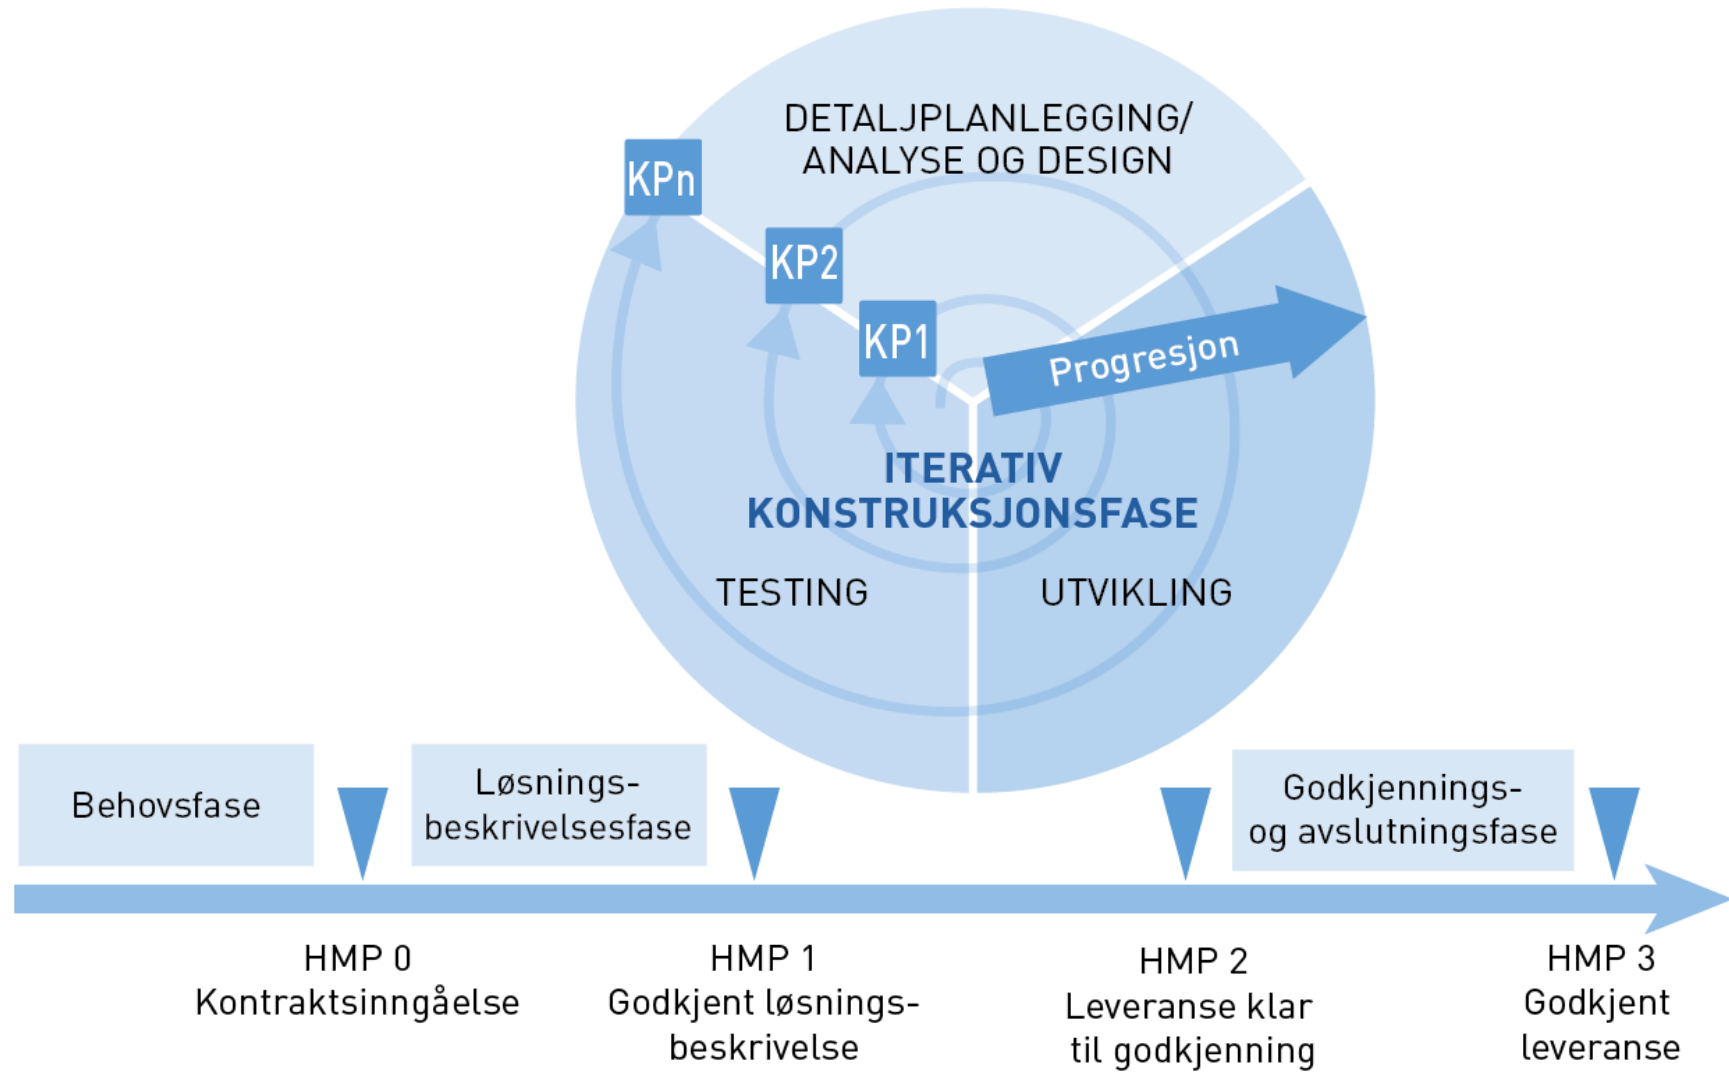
DETALJPLANLEGGING/
ANALYSE OG DESIGN

KPn

KP2

KP1

Progresjon

ITERATIV
KONSTRUKSJONSFASE

TESTING

UTVIKLING

Behovsfase

Løsningsbeskrivelsesfase

Godkjennings- og avslutningsfase

HMP 0
Kontraktsinngåelse

HMP 1
Godkjent løsningsbeskrivelse

HMP 2
Leveranse klar til godkjenning

HMP 3
Godkjent leveranse